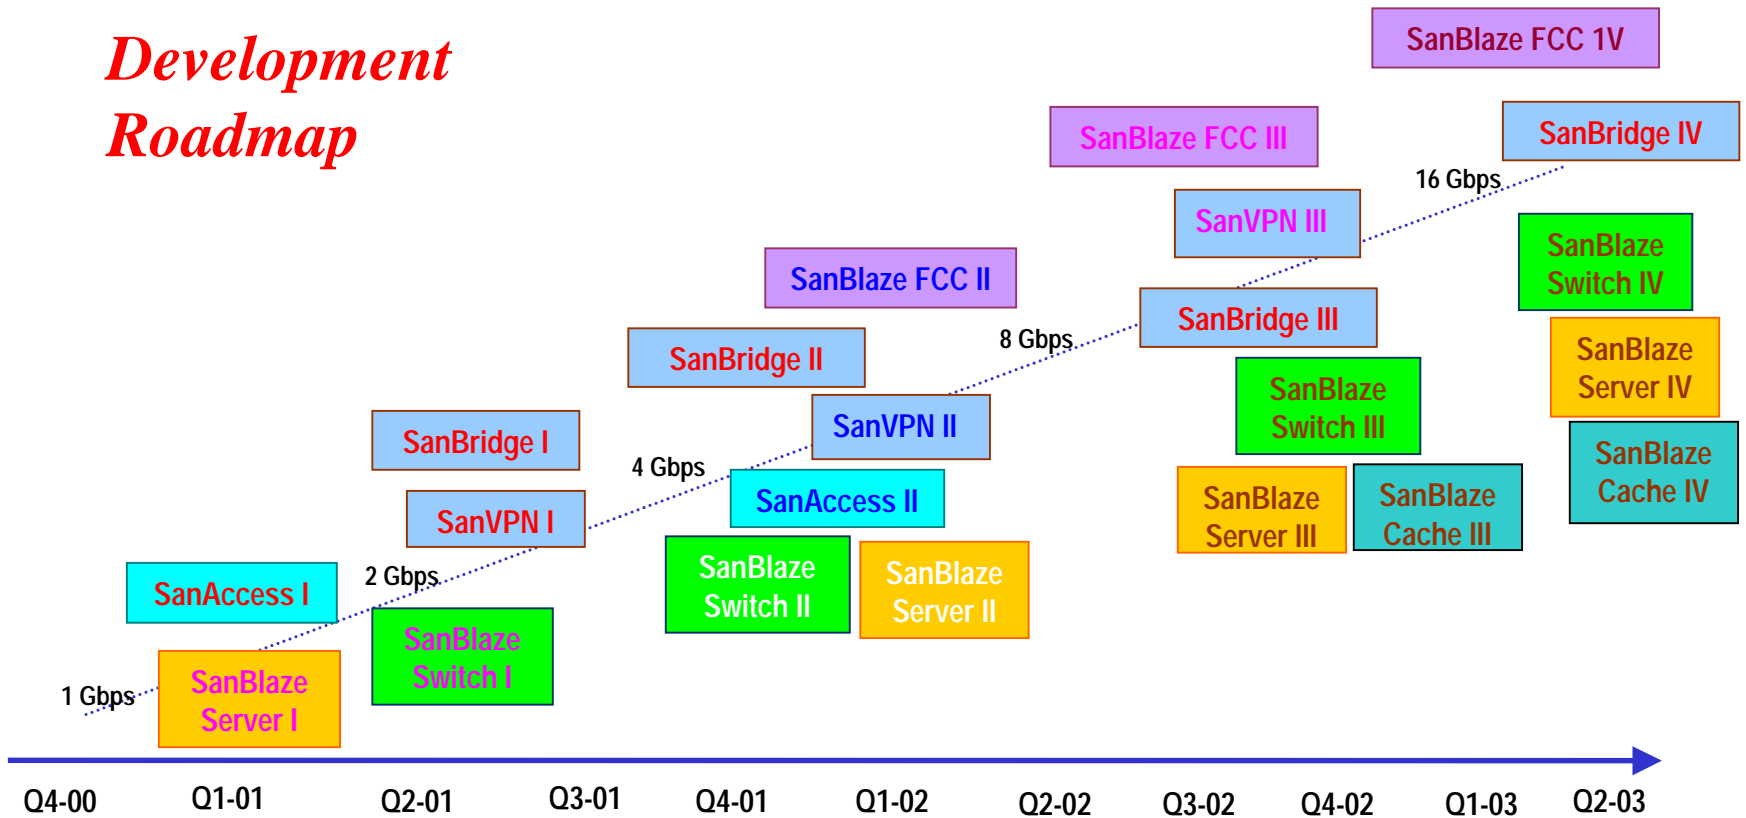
Development Roadmap

SanBlaze FCC 1V

SanBlaze FCC III

SanBridge IV

16 Gbps

SanVPN III

SanBlaze Switch IV

SanBlaze FCC II

SanBridge III

8 Gbps

SanBridge II

SanBlaze Server IV

SanBlaze Switch III

SanVPN II

SanBridge I

SanBlaze Cache IV

4 Gbps

SanAccess II

SanBlaze Server III

SanBlaze Cache III

SanVPN I

SanBlaze Switch II

SanBlaze Server II

SanAccess I

2 Gbps

SanBlaze Switch I

SanBlaze Server I

1 Gbps

Q4-00 Q1-01 Q2-01 Q3-01 Q4-01 Q1-02 Q2-02 Q3-02 Q4-02 Q1-03 Q2-03